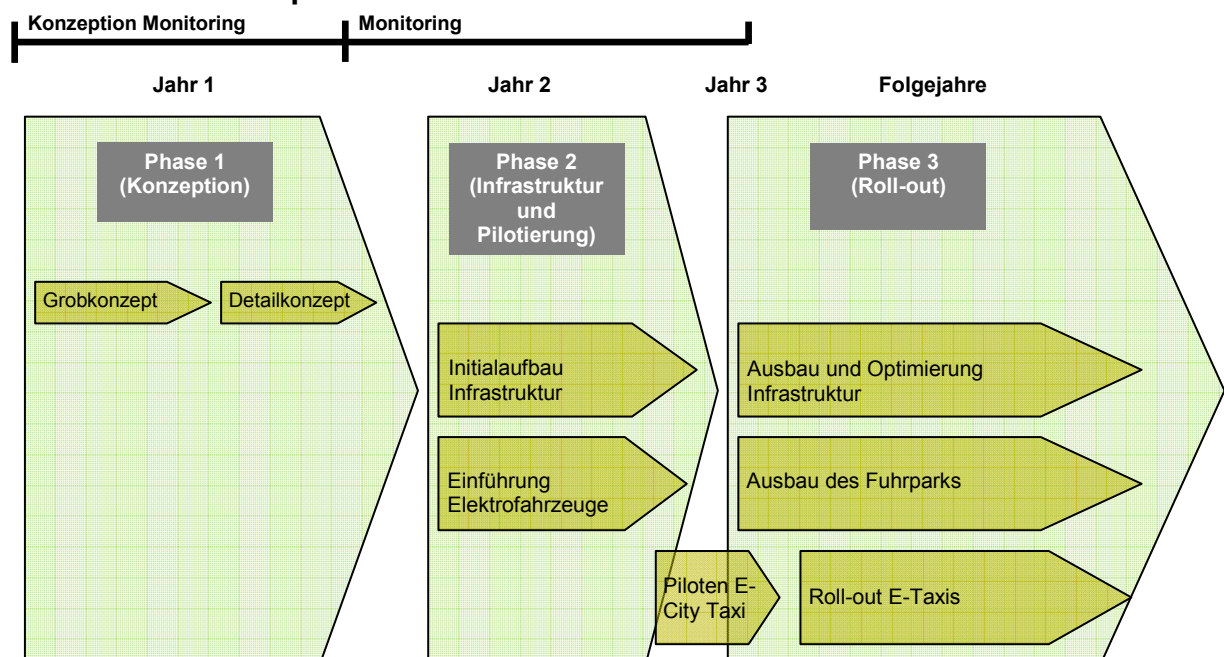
Konzeption Monitoring

Monitoring

Jahr 1

Jahr 2

Jahr 3

Folgejahre

Phase 1 (Konzeption)

Grobkonzept

Detailkonzept

Phase 2 (Infrastruktur und Pilotierung)

Initialaufbau Infrastruktur

Einführung Elektrofahrzeuge

Piloten E-City Taxi

Phase 3 (Roll-out)

Ausbau und Optimierung Infrastruktur

Ausbau des Fuhrparks

Roll-out E-Taxis